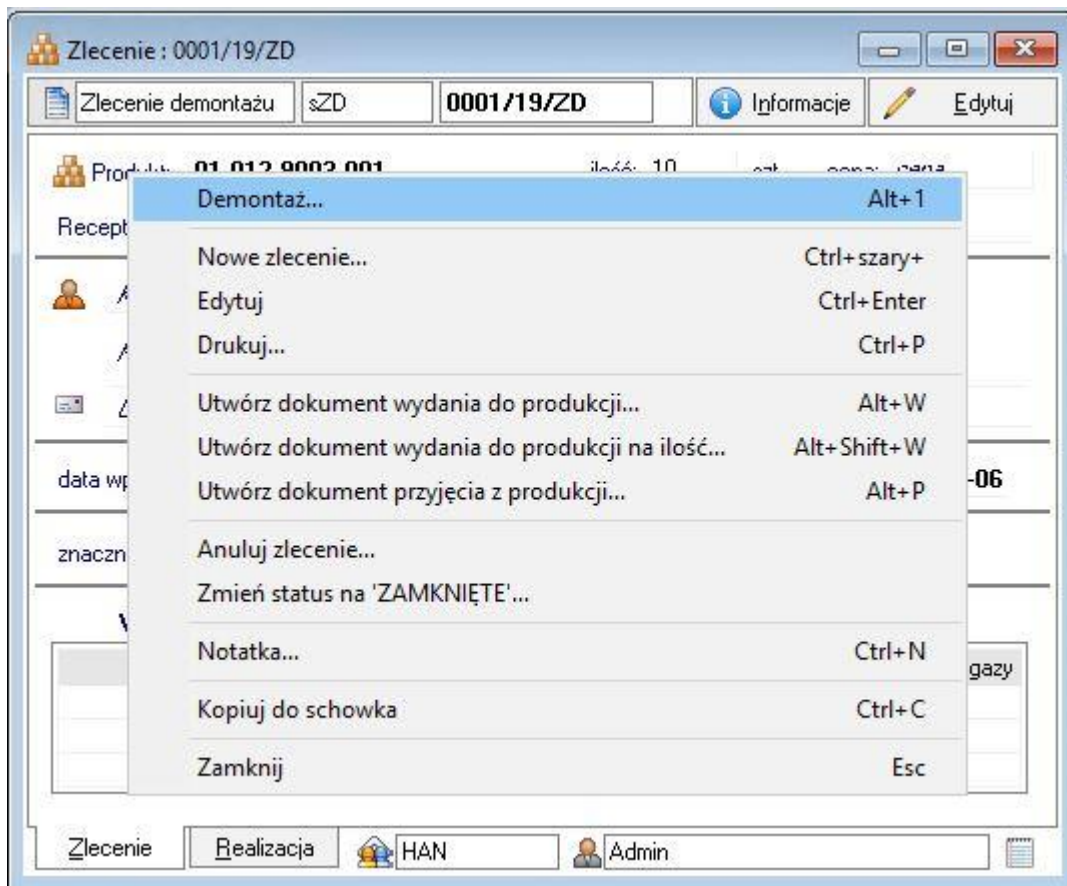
Zlecenie : 0001/19/ZD

Zlecenie demontażu | sZD | 0001/19/ZD | Informacje | Edytuj

Produkt: 01.012.9002.001 ilość: 10 szt. cena: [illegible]

Recept

data wp -06

znaczn

gazy

Demontaż... Alt+1

Nowe zlecenie... Ctrl+szary+
Edytuj Ctrl+Enter
Drukuj... Ctrl+P

Utwórz dokument wydania do produkcji... Alt+W
Utwórz dokument wydania do produkcji na ilość... Alt+Shift+W
Utwórz dokument przyjęcia z produkcji... Alt+P

Anuluj zlecenie...
Zmień status na 'ZAMKNIĘTE'...

Notatka... Ctrl+N

Kopiuj do schowka Ctrl+C

Zamknij Esc

Zlecenie | Realizacja | HAN | Admin